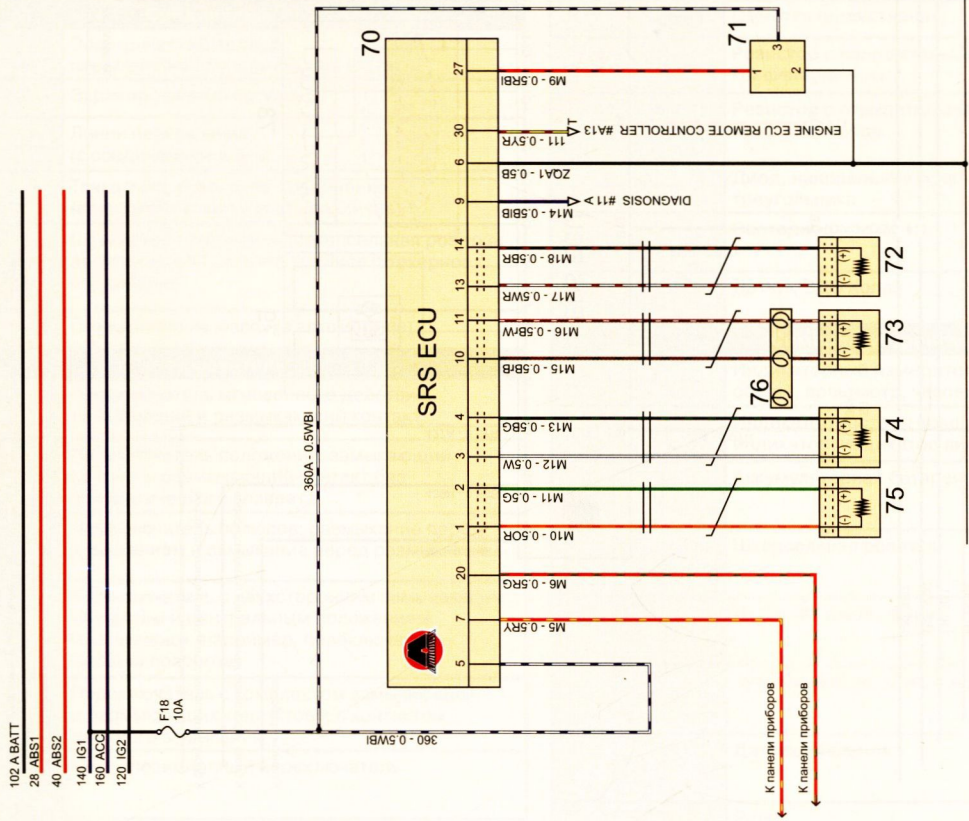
102 A BATT
28 ABS1
40 ABS2
140 IG1
160 ACC
120 IG2

F18
10A

360 - 0.5WBI

360A - 0.5WBI

70

SRS ECU

27
30
6
9
14
13
11
10
4
3
2
1
20
7
5

M9 - 0.5RBI
111 - 0.5YR
ZQA1 - 0.5B
M14 - 0.5BIB
M18 - 0.5BR
M17 - 0.5WR
M16 - 0.5BrW
M15 - 0.5BrB
M13 - 0.5BG
M12 - 0.5W
M11 - 0.5G
M10 - 0.5OR
M6 - 0.5RG
M5 - 0.5RY

ENGINE ECU REMOTE CONTROLLER #A13
DIAGNOSIS #11

71
1
2
3

72
73
74
75
76

К панели приборов
К панели приборов